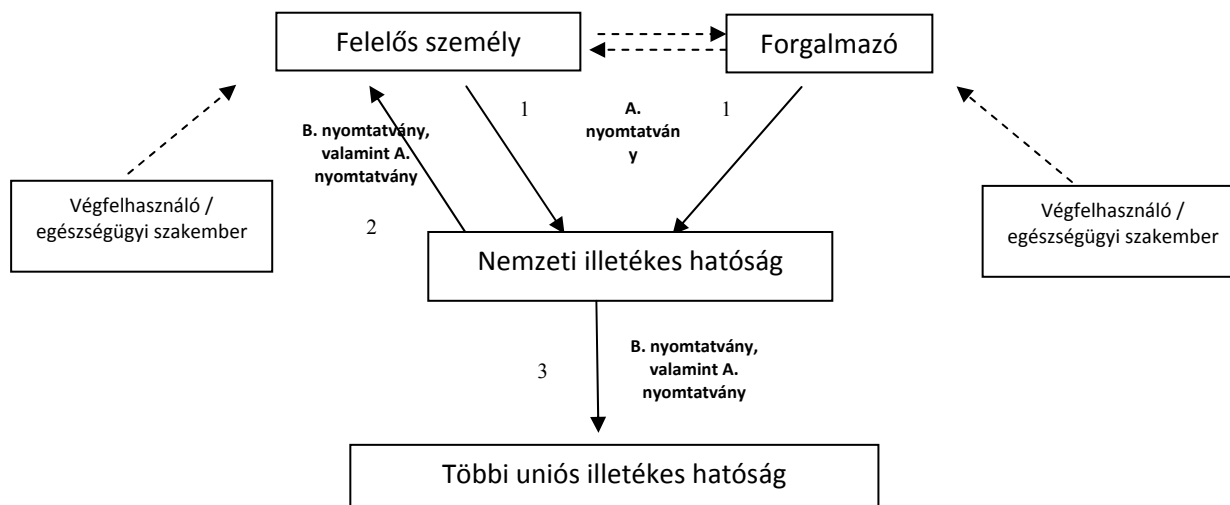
Felelős személy

Forgalmazó

B. nyomtatvány, valamint A. nyomtatvány

1

A. nyomtatvány

1

Végfelhasználó / egészségügyi szakember

2

Nemzeti illetékes hatóság

Végfelhasználó / egészségügyi szakember

3

B. nyomtatvány, valamint A. nyomtatvány

Többi uniós illetékes hatóság